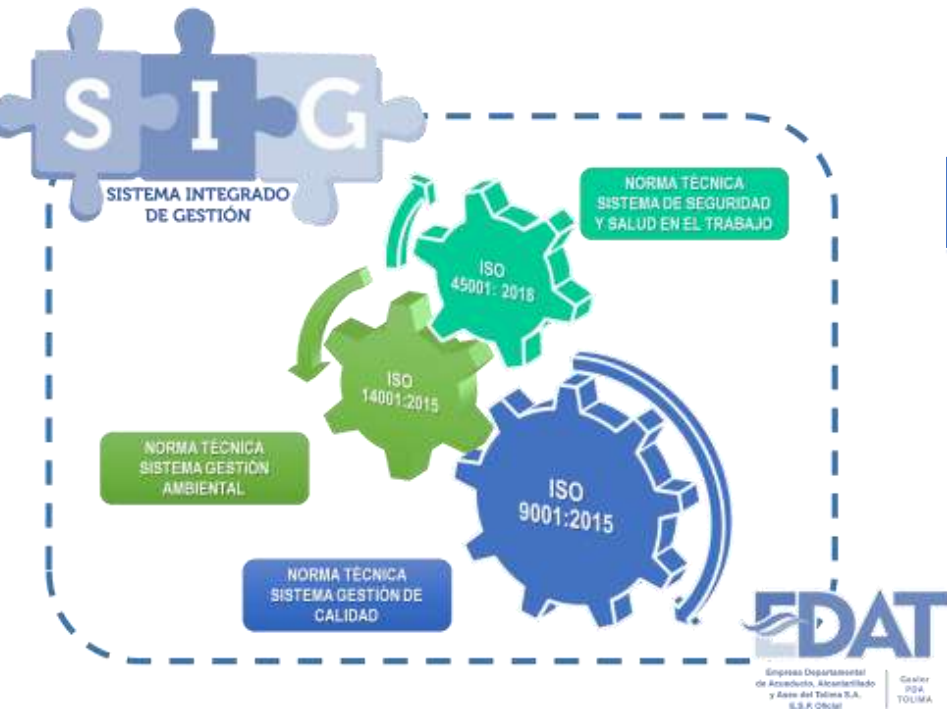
S I G
SISTEMA INTEGRADO DE GESTIÓN

NORMA TÉCNICA SISTEMA DE SEGURIDAD Y SALUD EN EL TRABAJO

ISO 45001: 2018

ISO 14001:2015

NORMA TÉCNICA SISTEMA GESTIÓN AMBIENTAL

ISO 9001:2015

NORMA TÉCNICA SISTEMA GESTIÓN DE CALIDAD

EDAT
Empresa Departamental de Acueducto, Alcantarillado y Aseo del Tolima S.A. E.S.P. Oficial
Gestor PDA TOLIMA